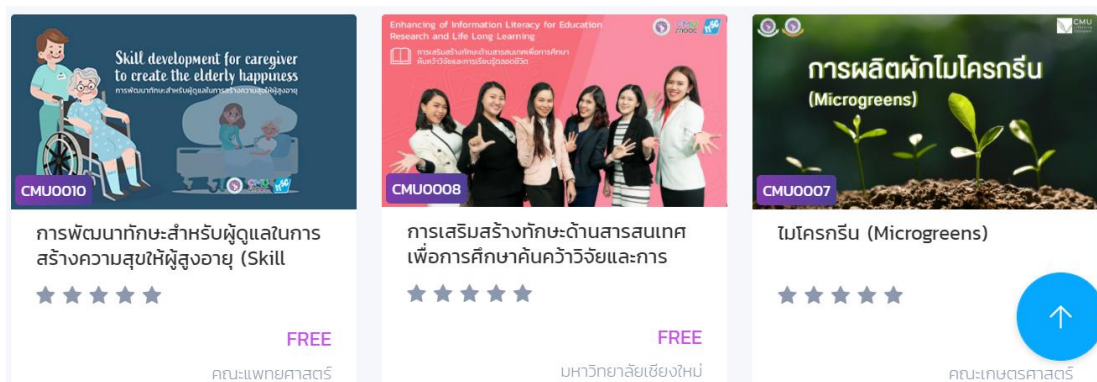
Skill development for caregiver to create the elderly happiness

การพัฒนาทักษะสำหรับผู้ดูแลในการสร้างความสุขให้ผู้สูงอายุ

CMU0010

การพัฒนาทักษะสำหรับผู้ดูแลในการสร้างความสุขให้ผู้สูงอายุ (Skill

FREE

คณะแพทยศาสตร์

Enhancing of Information Literacy for Education Research and Life Long Learning

การเสริมสร้างทักษะด้านสารสนเทศเพื่อการศึกษาค้นคว้าวิจัยและการเรียนรู้ตลอดชีวิต

CMU0008

การเสริมสร้างทักษะด้านสารสนเทศเพื่อการศึกษาค้นคว้าวิจัยและการ

FREE

มหาวิทยาลัยเชียงใหม่

CMU

การผลิตผักไมโครกรีน

(Microgreens)

CMU0007

ไมโครกรีน (Microgreens)

คณะเกษตรศาสตร์